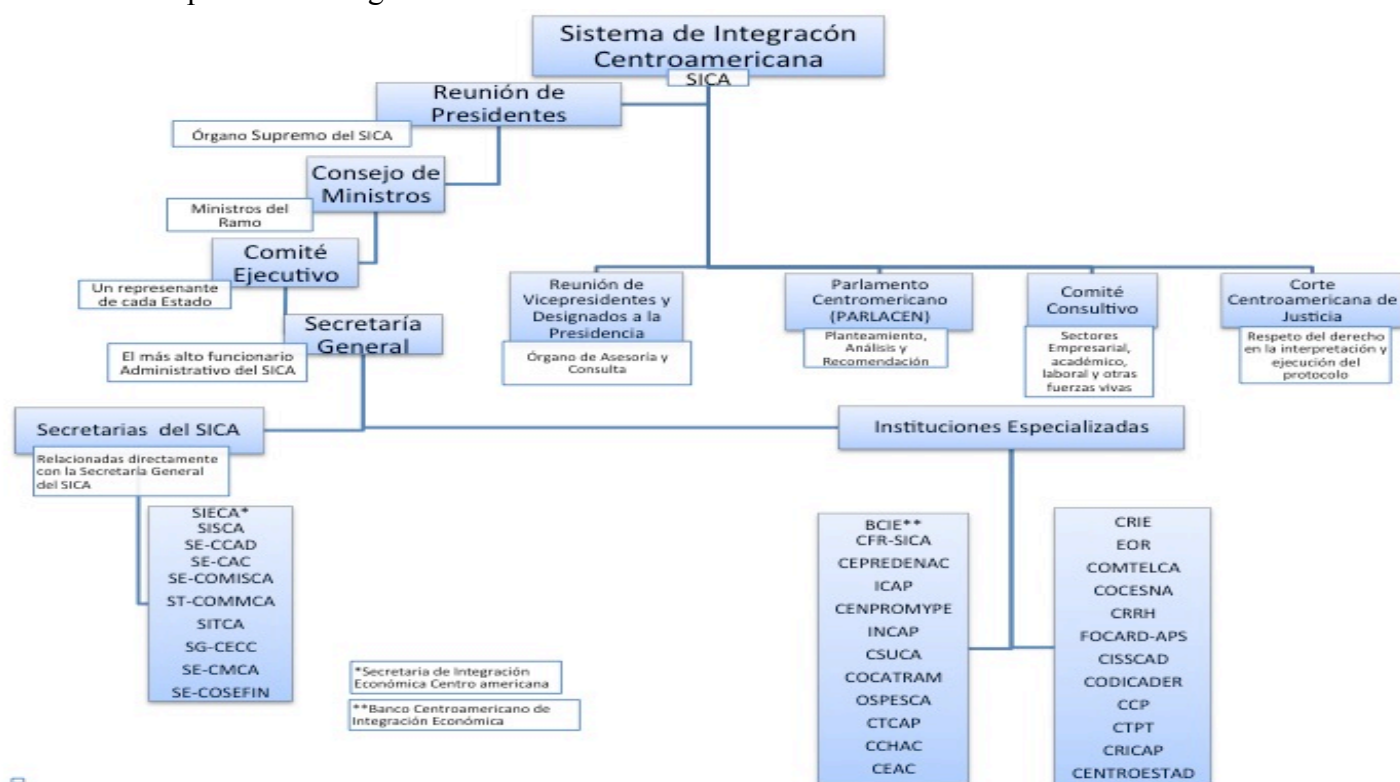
Sistema de Integracón Centroamericana
SICA

Reunión de Presidentes
Órgano Supremo del SICA

Consejo de Ministros
Ministros del Ramo

Comité Ejecutivo
Un represenante de cada Estado

Secretaría General
El más alto funcionario Administrativo del SICA

Reunión de Vicepresidentes y Designados a la Presidencia
Órgano de Asesoria y Consulta

Parlamento Centromericano (PARLACEN)
Planteamiento, Análisis y Recomendación

Comité Consultivo
Sectores Empresarial, académico, laboral y otras fuerzas vivas

Corte Centroamericana de Justicia
Respeto del derecho en la interpretación y ejecución del protocolo

Secretarias del SICA
Relacionadas directamente con la Secretaria General del SICA

SIECA*
SISCA
SE-CCAD
SE-CAC
SE-COMISCA
ST-COMMCA
SITCA
SG-CECC
SE-CMCA
SE-COSEFIN

*Secretaria de Integración Económica Centro americana

**Banco Centroamericano de Integración Económica

Instituciones Especializadas

BCIE**
CFR-SICA
CEPREDENAC
ICAP
CENPROMYPE
INCAP
CSUCA
COCATRAM
OSPESCA
CTCAP
CCHAC
CEAC

CRIE
EOR
COMTELCA
COCESNA
CRRH
FOCARD-APS
CISSCAD
CODICADER
CCP
CTPT
CRICAP
CENTROESTAD